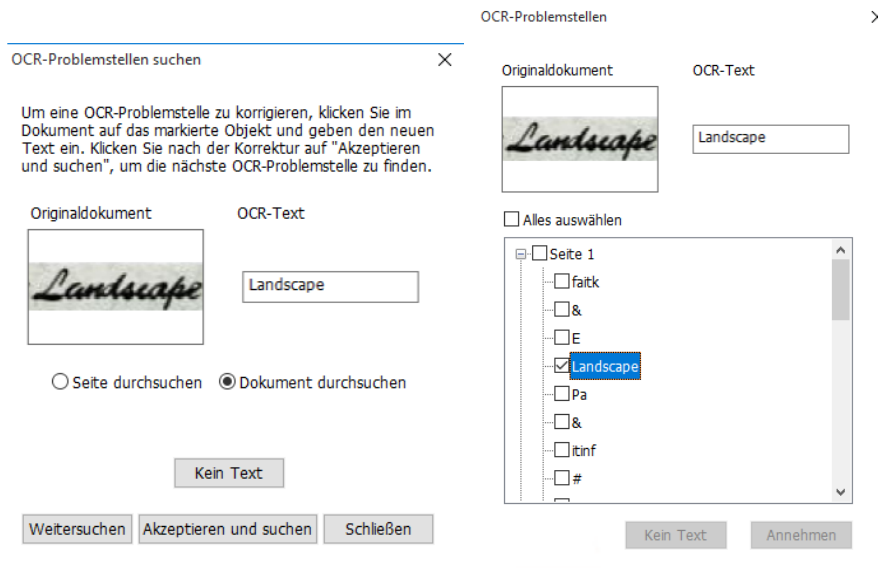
OCR-Problemstellen suchen

Um eine OCR-Problemstelle zu korrigieren, klicken Sie im Dokument auf das markierte Objekt und geben den neuen Text ein. Klicken Sie nach der Korrektur auf "Akzeptieren und suchen", um die nächste OCR-Problemstelle zu finden.

Originaldokument

Landscape

OCR-Text

Landscape

Seite durchsuchen

Dokument durchsuchen

Kein Text

Weitersuchen

Akzeptieren und suchen

Schließen

OCR-Problemstellen

Originaldokument

Landscape

OCR-Text

Landscape

Alles auswählen

Seite 1

faitk

&

E

Landscape

Pa

&

itinf

#

Kein Text

Annehmen